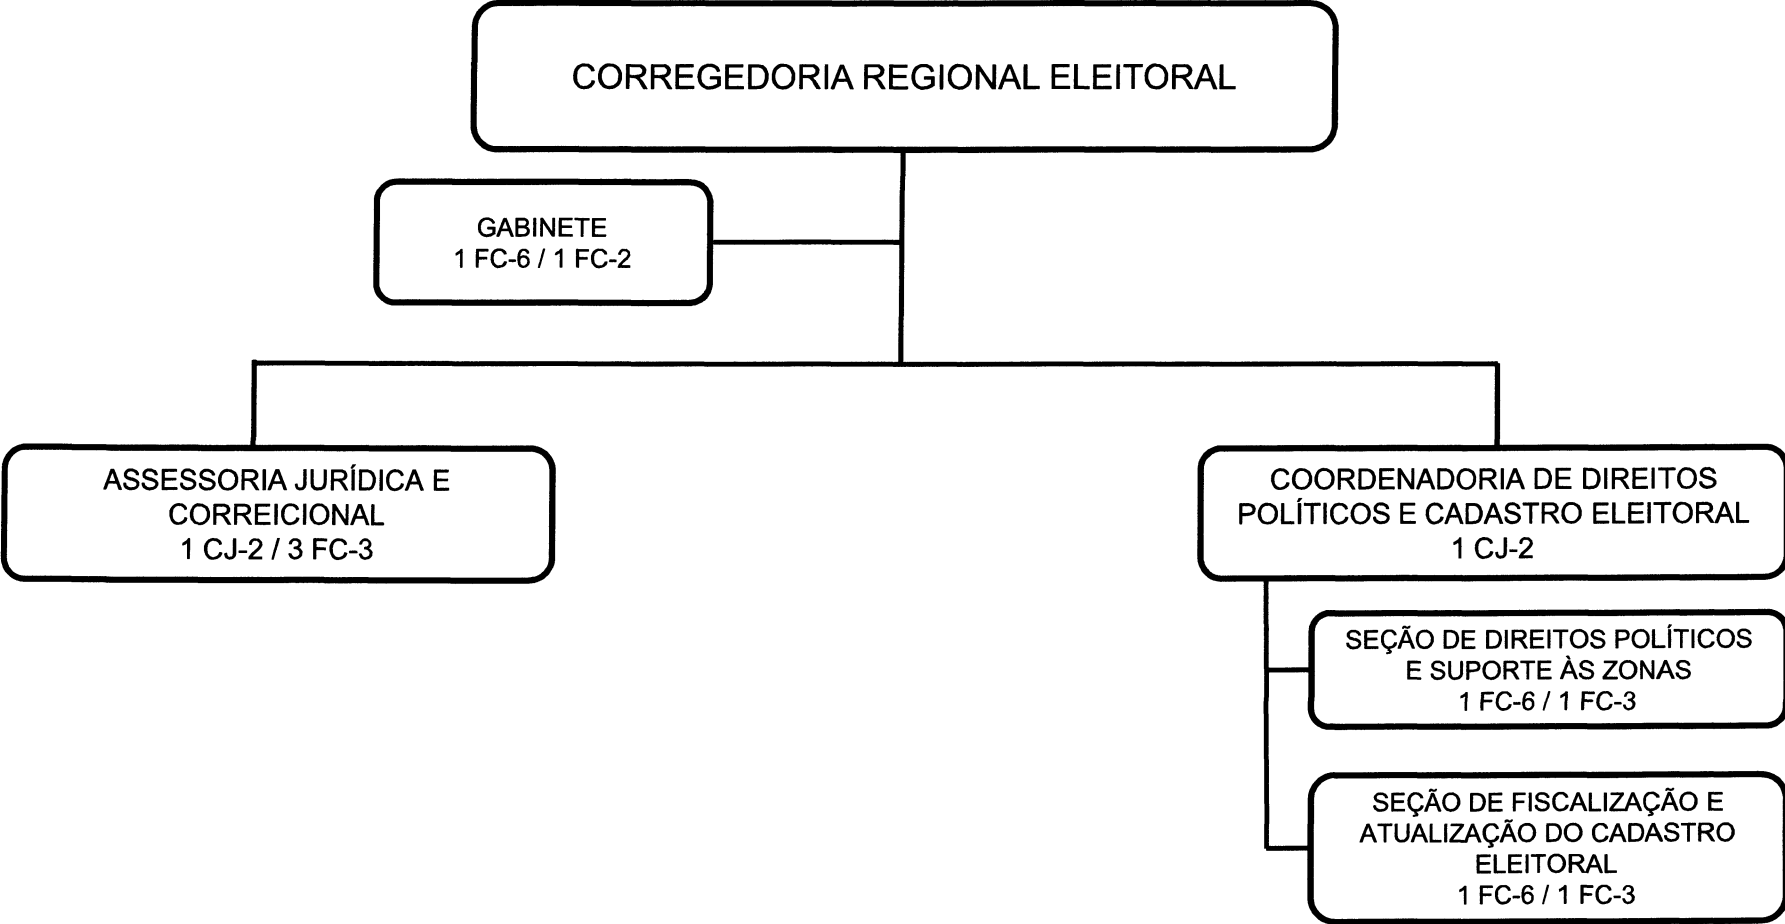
CORREGEDORIA REGIONAL ELEITORAL

GABINETE
1 FC-6 / 1 FC-2

ASSESSORIA JURÍDICA E CORREICIONAL
1 CJ-2 / 3 FC-3

COORDENADORIA DE DIREITOS POLÍTICOS E CADASTRO ELEITORAL
1 CJ-2

SEÇÃO DE DIREITOS POLÍTICOS E SUPORTE ÀS ZONAS
1 FC-6 / 1 FC-3

SEÇÃO DE FISCALIZAÇÃO E ATUALIZAÇÃO DO CADASTRO ELEITORAL
1 FC-6 / 1 FC-3